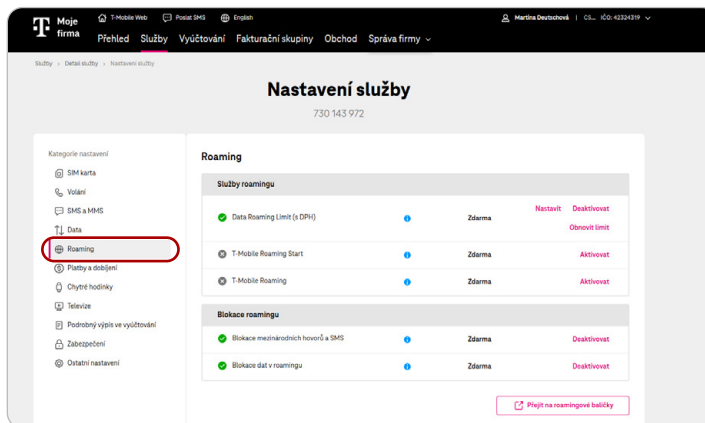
Moje firma

T-Mobile Web Poslat SMS English

Martina Deutschová | CS... IČO: 42324319

Přehled Služby Vyúčtování Fakturační skupiny Obchod Správa firmy

Služby > Detail služby > Nastavení služby

Nastavení služby

730 143 972

Kategorie nastavení

SIM karta
Volání
SMS a MMS
Data
Roaming
Platby a dobíjení
Chytré hodinky
Televize
Podrobný výpis ve vyúčtování
Zabezpečení
Ostatní nastavení

Roaming

Služby roamingu

| | | | |
|---|---|---|---|
| Data Roaming Limit (s DPH) | | Zdarma | Nastavit Deaktivovat Obnovit limit |
| T-Mobile Roaming Start | | Zdarma | Aktivovat |
| T-Mobile Roaming | | Zdarma | Aktivovat |

Blokace roamingu

| | | | |
|---|---|---|---|
| Blokace mezinárodních hovorů a SMS | | Zdarma | Deaktivovat |
| Blokace dat v roamingu | | Zdarma | Deaktivovat |

Přejít na roamingové balíčky